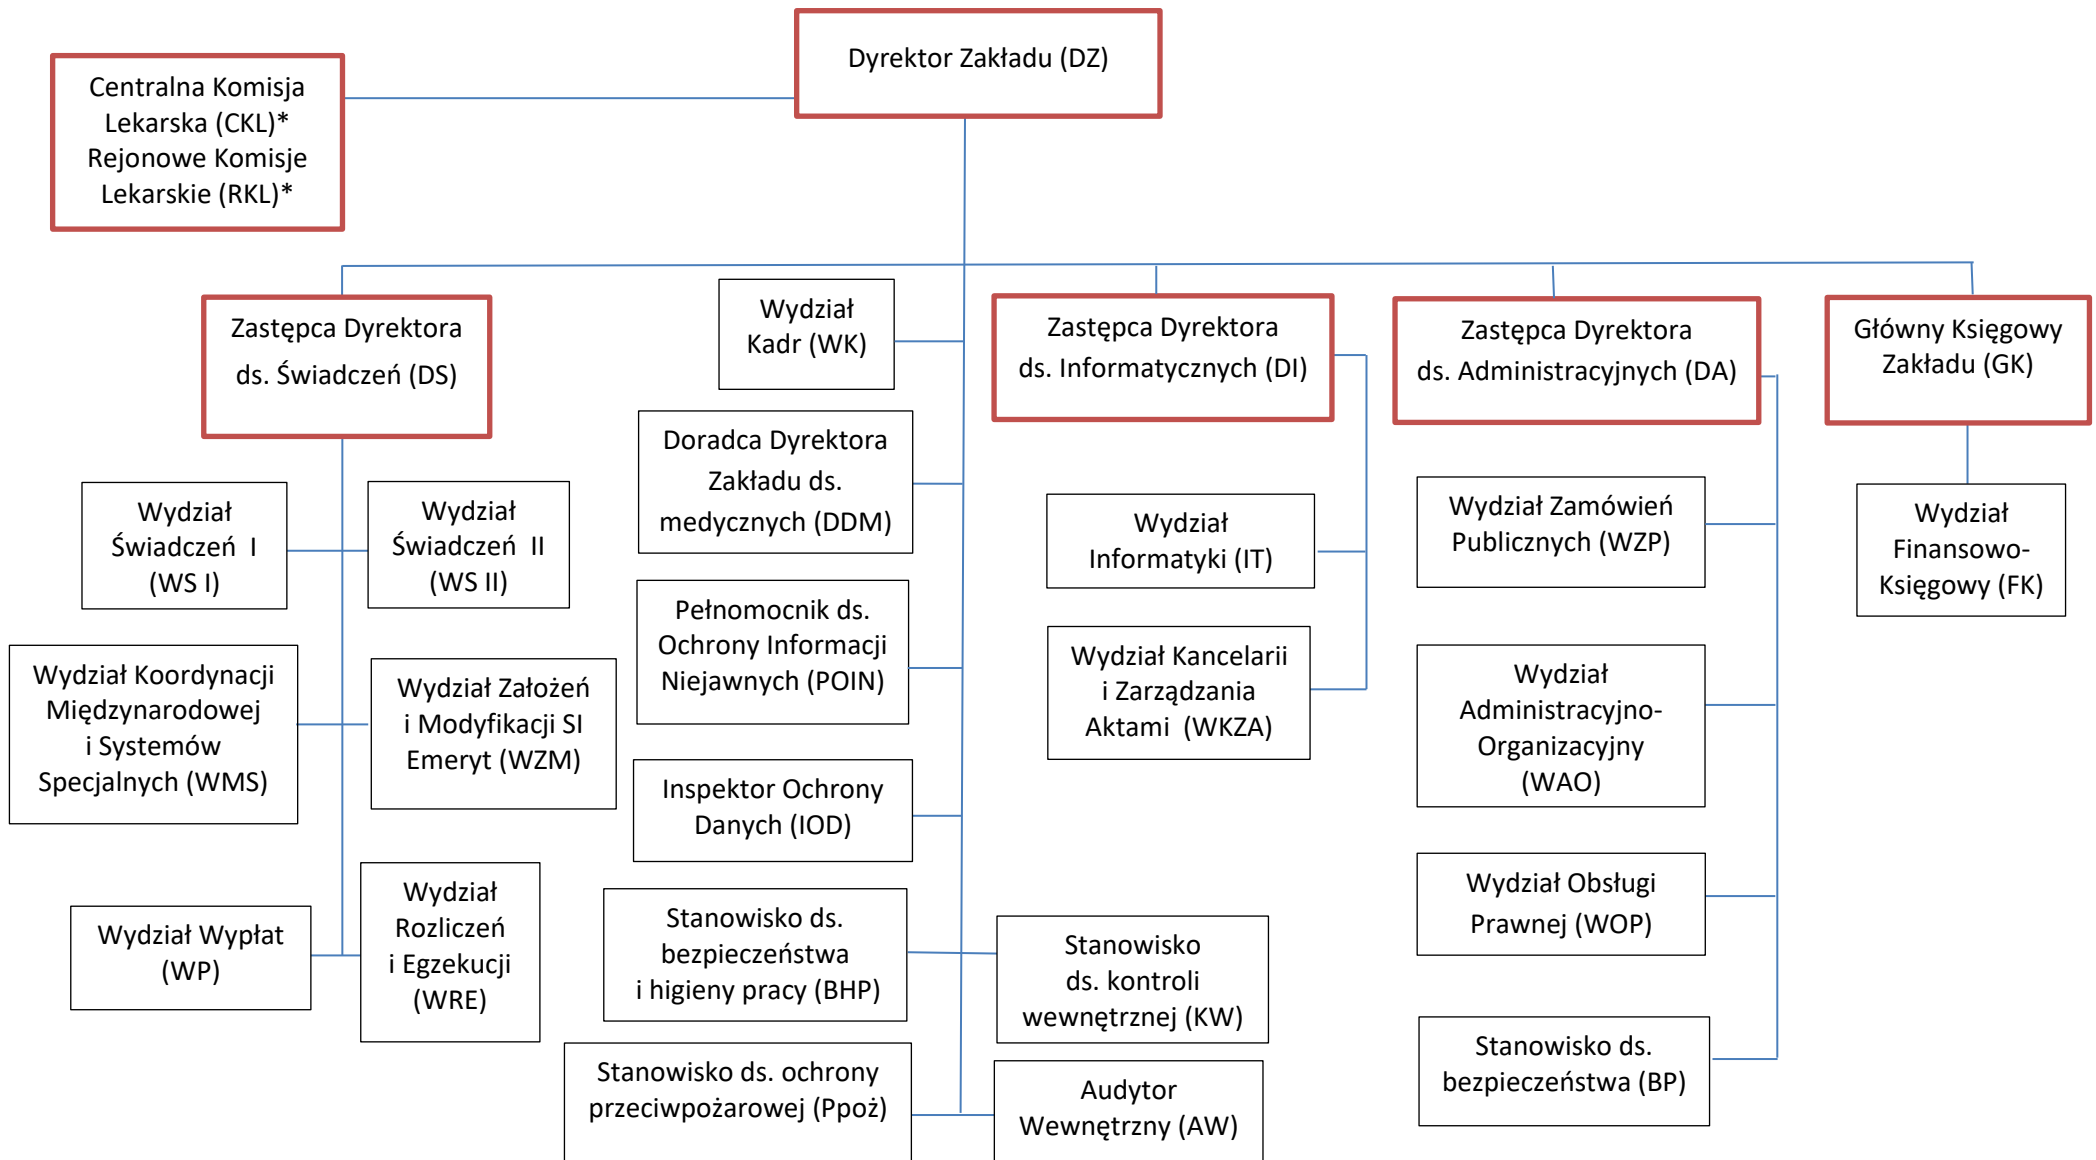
Dyrektor Zakładu (DZ)

Centralna Komisja Lekarska (CKL)* Rejonowe Komisje Lekarskie (RKL)*

Zastępca Dyrektora ds. Świadczeń (DS)

Wydział Kadr (WK)

Zastępca Dyrektora ds. Informatycznych (DI)

Zastępca Dyrektora ds. Administracyjnych (DA)

Główny Księgowy Zakładu (GK)

Wydział Świadczeń I (WS I)

Wydział Świadczeń II (WS II)

Doradca Dyrektora Zakładu ds. medycznych (DDM)

Wydział Informatyki (IT)

Wydział Zamówień Publicznych (WZP)

Wydział Finansowo-Księgowy (FK)

Wydział Koordynacji Międzynarodowej i Systemów Specjalnych (WMS)

Wydział Założeń i Modyfikacji SI Emeryt (WZM)

Pełnomocnik ds. Ochrony Informacji Niejawnych (POIN)

Wydział Kancelarii i Zarządzania Aktami (WKZA)

Wydział Administracyjno-Organizacyjny (WAO)

Inspektor Ochrony Danych (IOD)

Wydział Wypłat (WP)

Wydział Rozliczeń i Egzekucji (WRE)

Stanowisko ds. bezpieczeństwa i higieny pracy (BHP)

Stanowisko ds. kontroli wewnętrznej (KW)

Wydział Obsługi Prawnej (WOP)

Stanowisko ds. bezpieczeństwa (BP)

Stanowisko ds. ochrony przeciwpożarowej (Ppoż)

Audytor Wewnętrzny (AW)